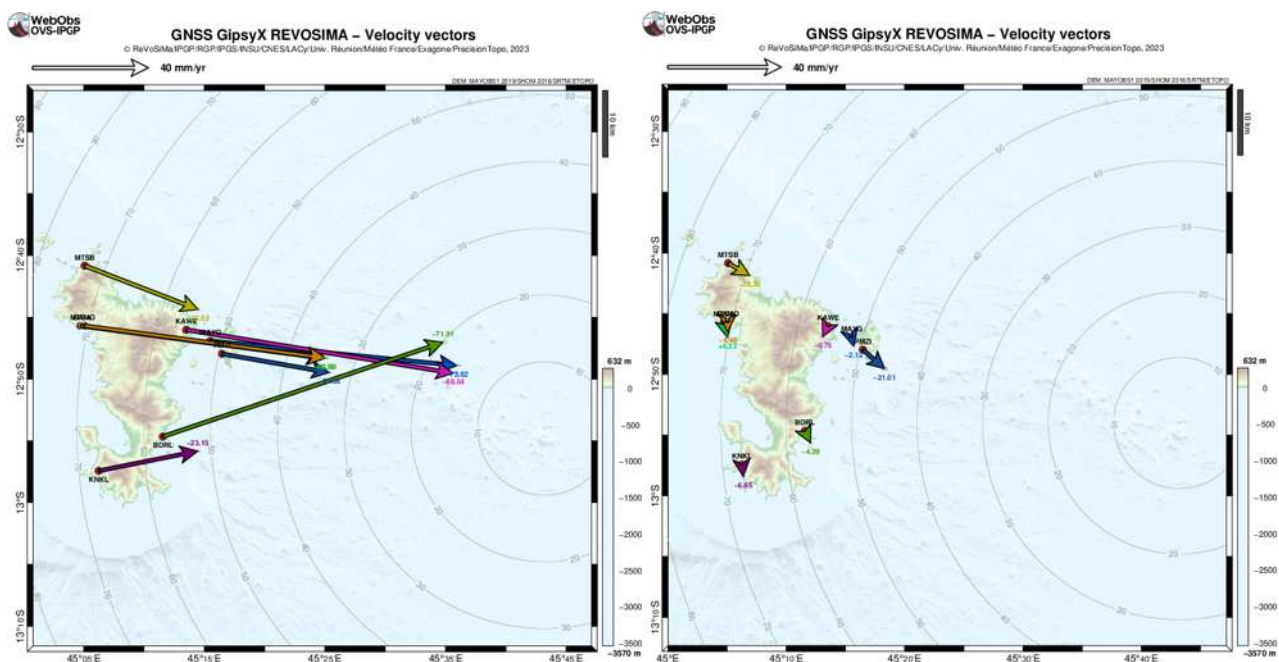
WebObs OVS-IPGP

GNSS GipsyX REVOSIMA – Velocity vectors

© ReVoSiMa/IPGP/RGP/IPGS/INSU/CNES/LACy/Univ. Réunion/Météo France/Exagone/PrecisionTopo, 2023

40 mm/yr

DEM: MAYOBS1 2019/SHOM 2016/SRTM/ETOPO

10 km

12°30'S

12°40'S

12°50'S

13°S

13°10'S

45°05'E

45°15'E

45°25'E

45°35'E

45°45'E

MTSB

KAWE

MAYG

BDRL

KNKL

−71.91

−73.62

−65.04

−23.15

632 m

0

-500

-1000

-1500

-2000

-2500

-3000

-3500

−3570 m

WebObs OVS-IPGP

GNSS GipsyX REVOSIMA – Velocity vectors

© ReVoSiMa/IPGP/RGP/IPGS/INSU/CNES/LACy/Univ. Réunion/Météo France/Exagone/PrecisionTopo, 2023

40 mm/yr

DEM: MAYOBS1 2019/SHOM 2016/SRTM/ETOPO

10 km

12°30'S

12°40'S

12°50'S

13°S

13°10'S

45°E

45°10'E

45°20'E

45°30'E

45°40'E

MTSB

KAWE

MAYG

BDRL

KNKL

−8.75

−2.15

−21.01

−4.39

−6.85

632 m

0

-500

-1000

-1500

-2000

-2500

-3000

-3500

−3570 m